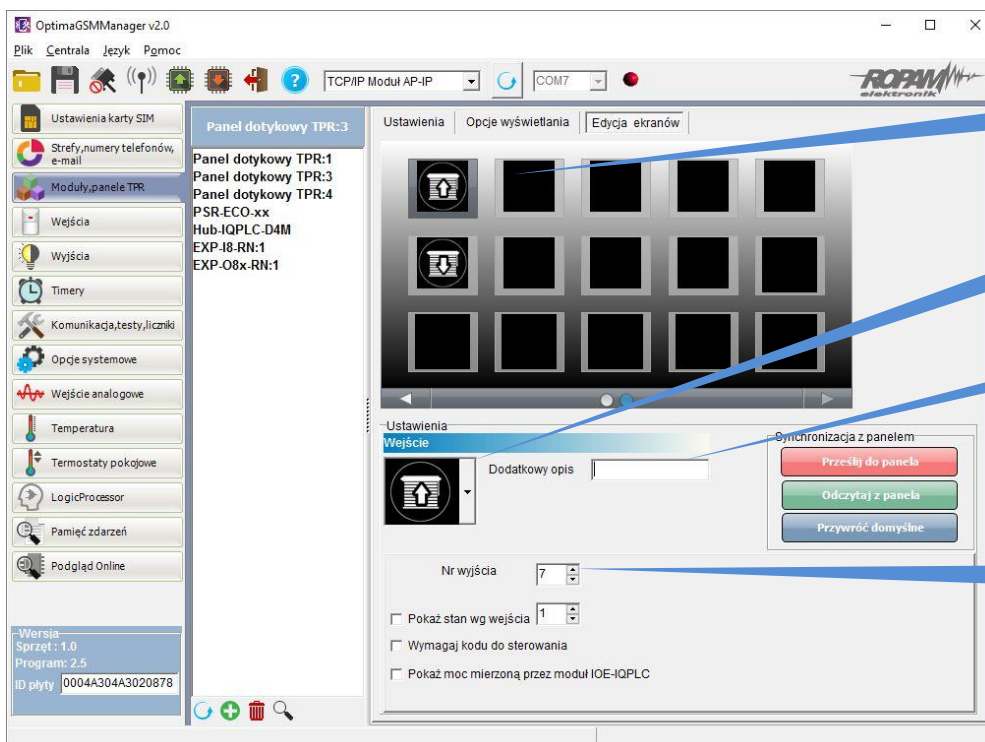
OptimaGSMManager v2.0

Plik Centrala Język Pomoc

TCP/IP Moduł AP-IP COM7

ROPAM elektronik

Ustawienia karty SIM
Strefy,numery telefonów, e-mail
Moduły,panele TPR
Wejścia
Wyjścia
Timery
Komunikacja,testy,liczniki
Opcje systemowe
Wejście analogowe
Temperatura
Termostaty pokojowe
LogicProcessor
Pamięć zdarzeń
Podgląd Online

Wersja
Sprzęt : 1.0
Program: 2.5
ID płyty 0004A304A3020878

Panel dotykowy TPR:3

Panel dotykowy TPR:1
Panel dotykowy TPR:3
Panel dotykowy TPR:4
PSR-ECO-xx
Hub-IQPLC-D4M
EXP-I8-RN:1
EXP-O8x-RN:1

Ustawienia | Opcje wyświetlania | Edycja ekranów

Ustawienia
Wejście
Dodatkowy opis

Synchronizacja z panelem
Prześlij do panela
Odczytaj z panela
Przywróć domyślne

Nr wyjścia 7

Pokaż stan wg wejścia 1
Wymagaj kodu do sterowania
Pokaż moc mierzoną przez moduł IOE-IQPLC